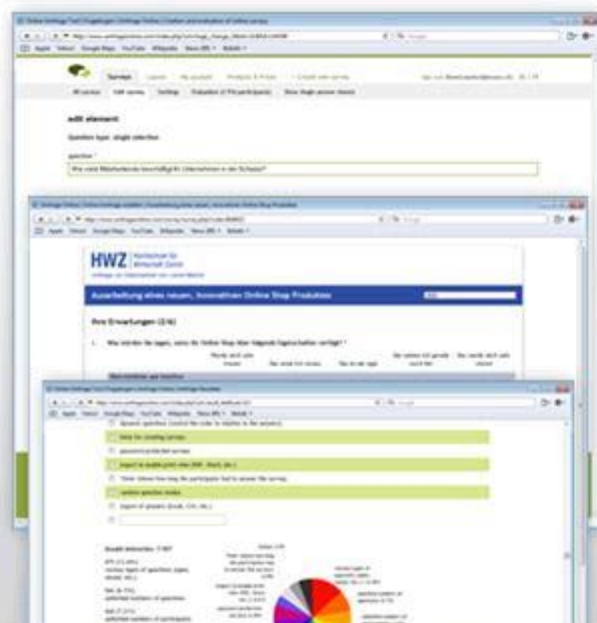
Surveys

edit element

Question type: single selection

Wie viele Mitarbeitende beschäftigt Ihr Unternehmen in der Schweiz?

HWZ Hochschule für Wirtschaft Zürich

Ausarbeitung eines neuen, innovativen Online Shop Produktes

Ihre Erwartungen (2/6)

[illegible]